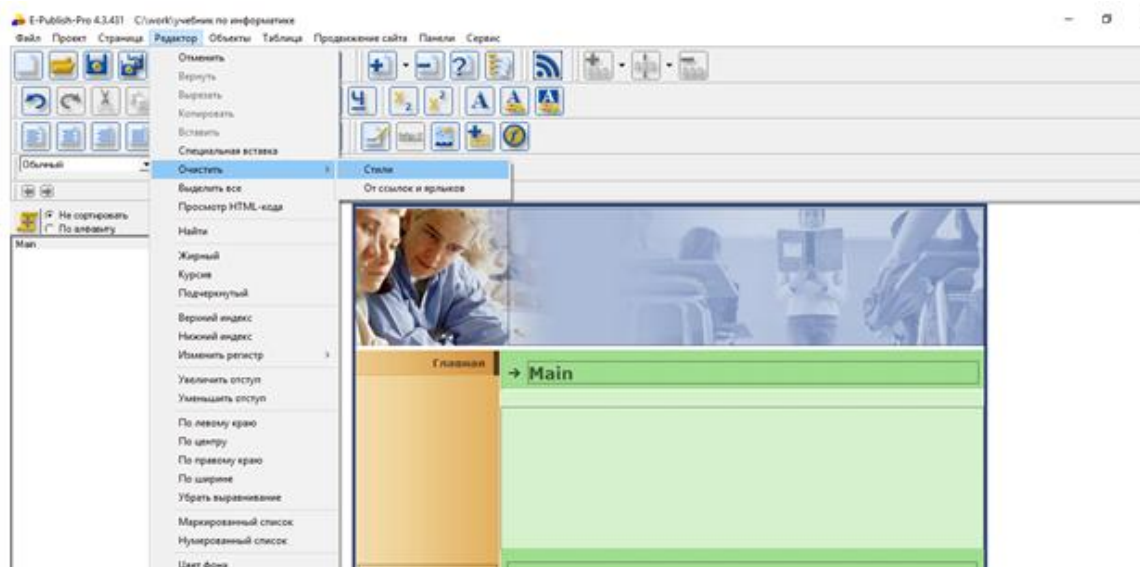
E-Publish-Pro 4.3.431 C:\work\учебник по информатике

Файл Проект Страница Редактор Объекты Таблица Продвижение сайта Панели Сервис

Отменить
Вернуть
Вырезать
Копировать
Вставить
Специальная вставка
Очистить
Выделить все
Просмотр HTML-кода
Найти
Жирный
Курсив
Подчеркнутый
Верхний индекс
Нижний индекс
Изменить регистр
Увеличить отступ
Уменьшить отступ
По левому краю
По центру
По правому краю
По ширине
Убрать выравнивание
Маркированный список
Нумерованный список
Цвет фона

Стили
От ссылок и ярлыков

Обычный

Не сортировать
По алфавиту

Main

Главная

→ Main